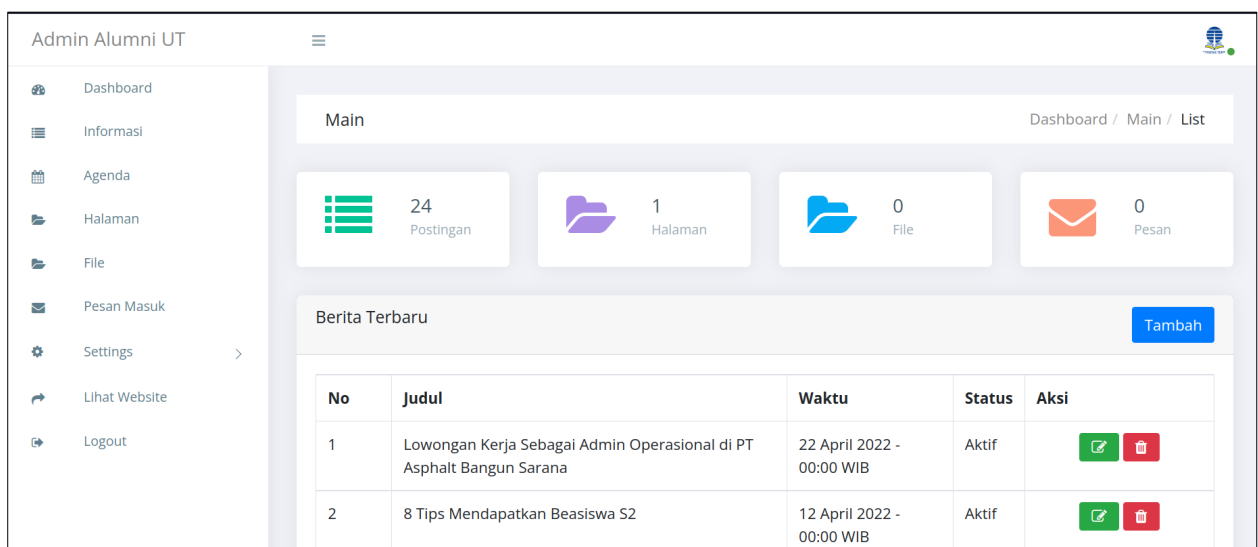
Admin Alumni UT

Dashboard
Informasi
Agenda
Halaman
File
Pesan Masuk
Settings
Lihat Website
Logout

Main

Dashboard / Main / List

24
Postingan

1
Halaman

0
File

0
Pesan

Berita Terbaru

Tambah

| No | Judul | Waktu | Status | Aksi |
|---|---|---|---|---|
| 1 | Lowongan Kerja Sebagai Admin Operasional di PT Asphalt Bangun Sarana | 22 April 2022 - 00:00 WIB | Aktif | |
| 2 | 8 Tips Mendapatkan Beasiswa S2 | 12 April 2022 - 00:00 WIB | Aktif | |